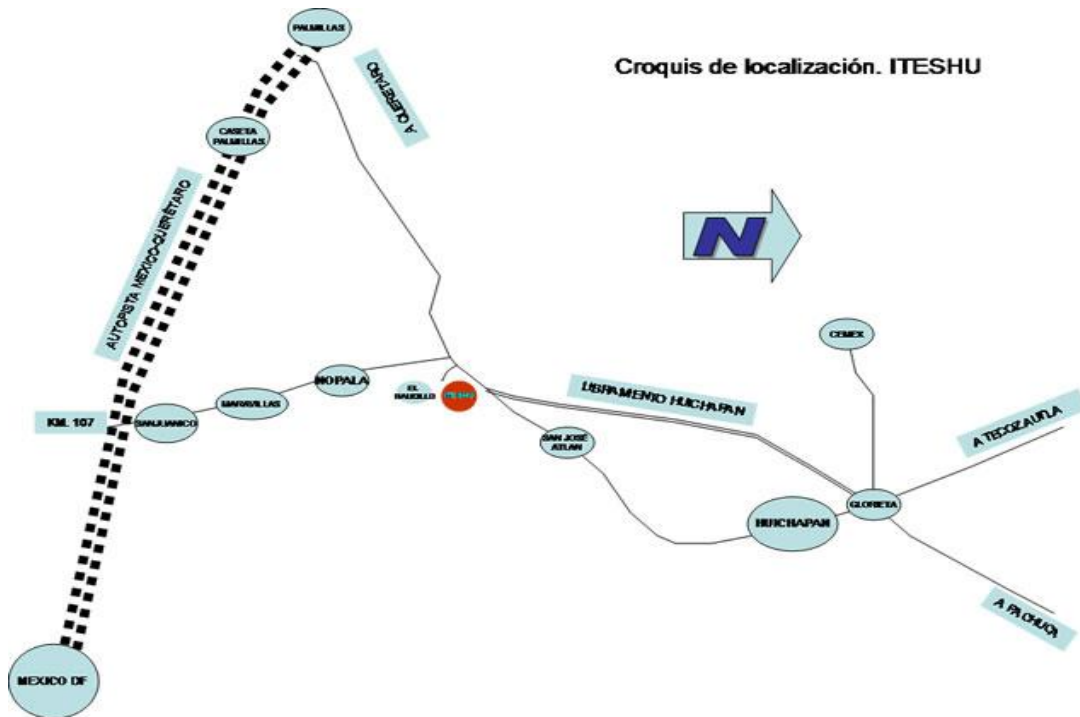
Croquis de localización. ITESHU

PALMILLAS

A QUERETARO

CASETA PALMILLAS

AUTOPISTA MEXICO-QUERETARO

N

CEMEX

NOPALA

EL BAJILLO

ITESHU

LIBRAMIENTO HUICHAPAN

KM. 107

SAN JUANICO

MARAVILLAS

SAN JOSÉ ATLAN

A TECOZAUTLA

GLORIETA

HUICHAPAN

A PACHUCA

MEXICO DF